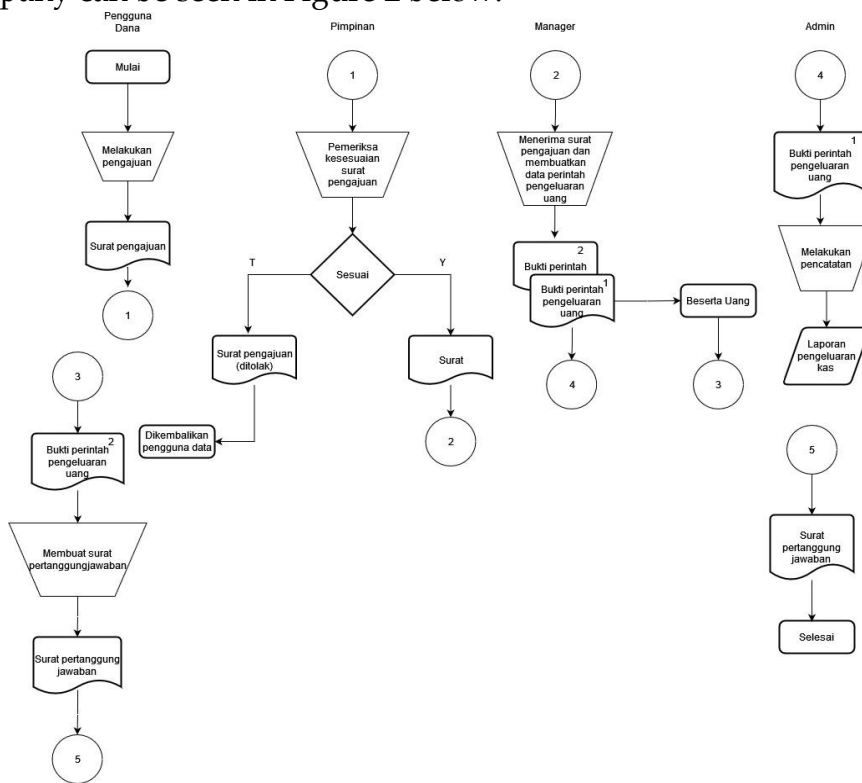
pany can be seen in Figure 2 below.

Pengguna Dana

Mulai

Melakukan pengajuan

Surat pengajuan

1

3

Bukti perintah pengeluaran uang 2

Membuat surat pertanggungjawaban

Surat pertanggung jawaban

5

Pimpinan

1

Pemeriksa kesesuaian surat pengajuan

Sesuai

T

Y

Surat pengajuan (ditolak)

Dikembalikan pengguna data

Surat

2

Manager

2

Menerima surat pengajuan dan membuatkan data perintah pengeluaran uang

Bukti perintah 2

Bukti perintah pengeluaran uang 1

Beserta Uang

4

3

Admin

4

Bukti perintah pengeluaran uang 1

Melakukan pencatatan

Laporan pengeluaran kas

5

Surat pertanggung jawaban

Selesai